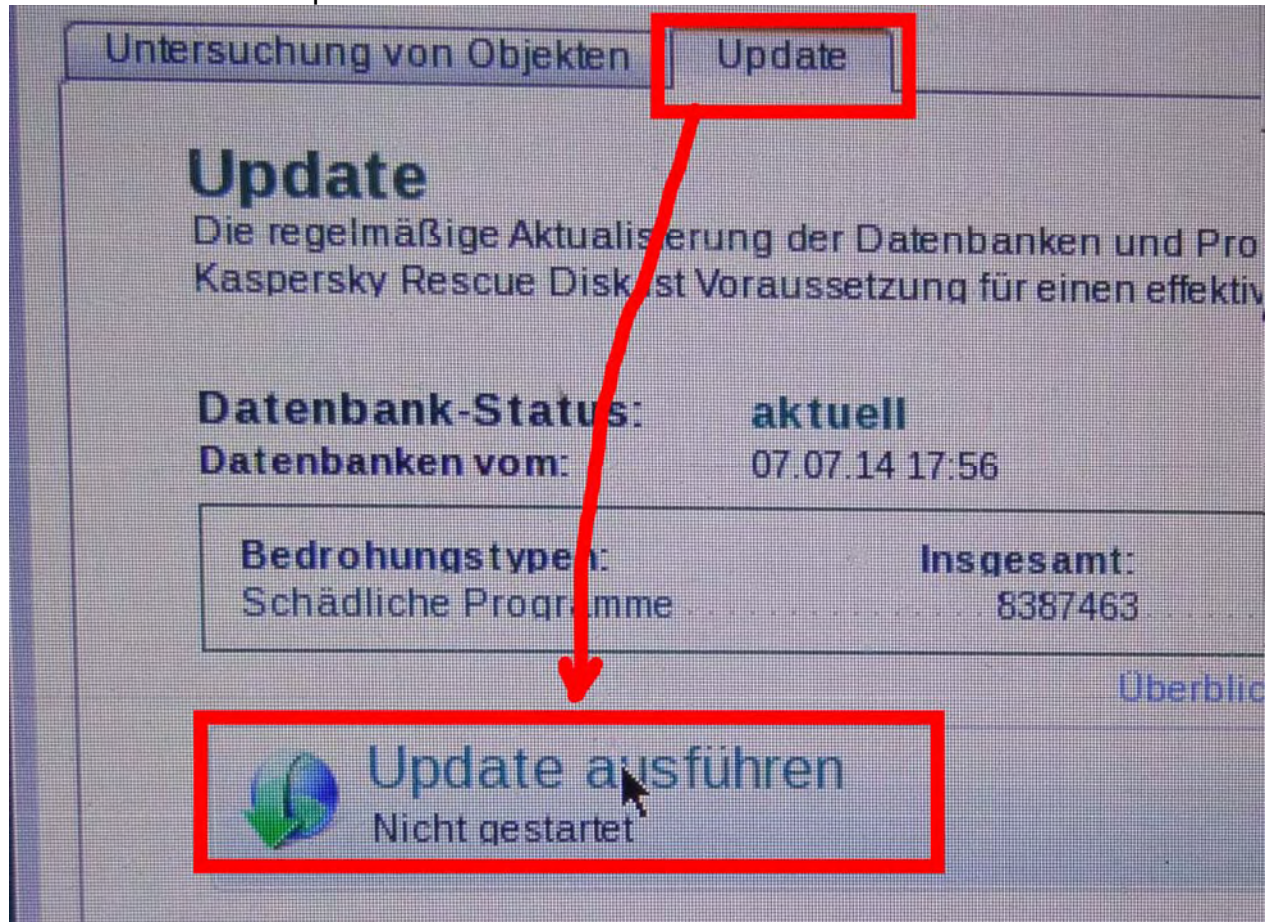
Untersuchung von Objekten | Update

Update
Die regelmäßige Aktualis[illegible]erung der Datenbanken und Pro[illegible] Kaspersky Rescue Disk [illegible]st Voraussetzung für einen effektiv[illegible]

Datenbank-Stat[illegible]s: aktuell
Datenbanken vom: 07.07.14 17:56

Bedrohungstype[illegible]: Insgesamt:
Schädliche Pro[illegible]amme 8387463

Überblic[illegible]

Update a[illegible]sführen
Nicht gestartet